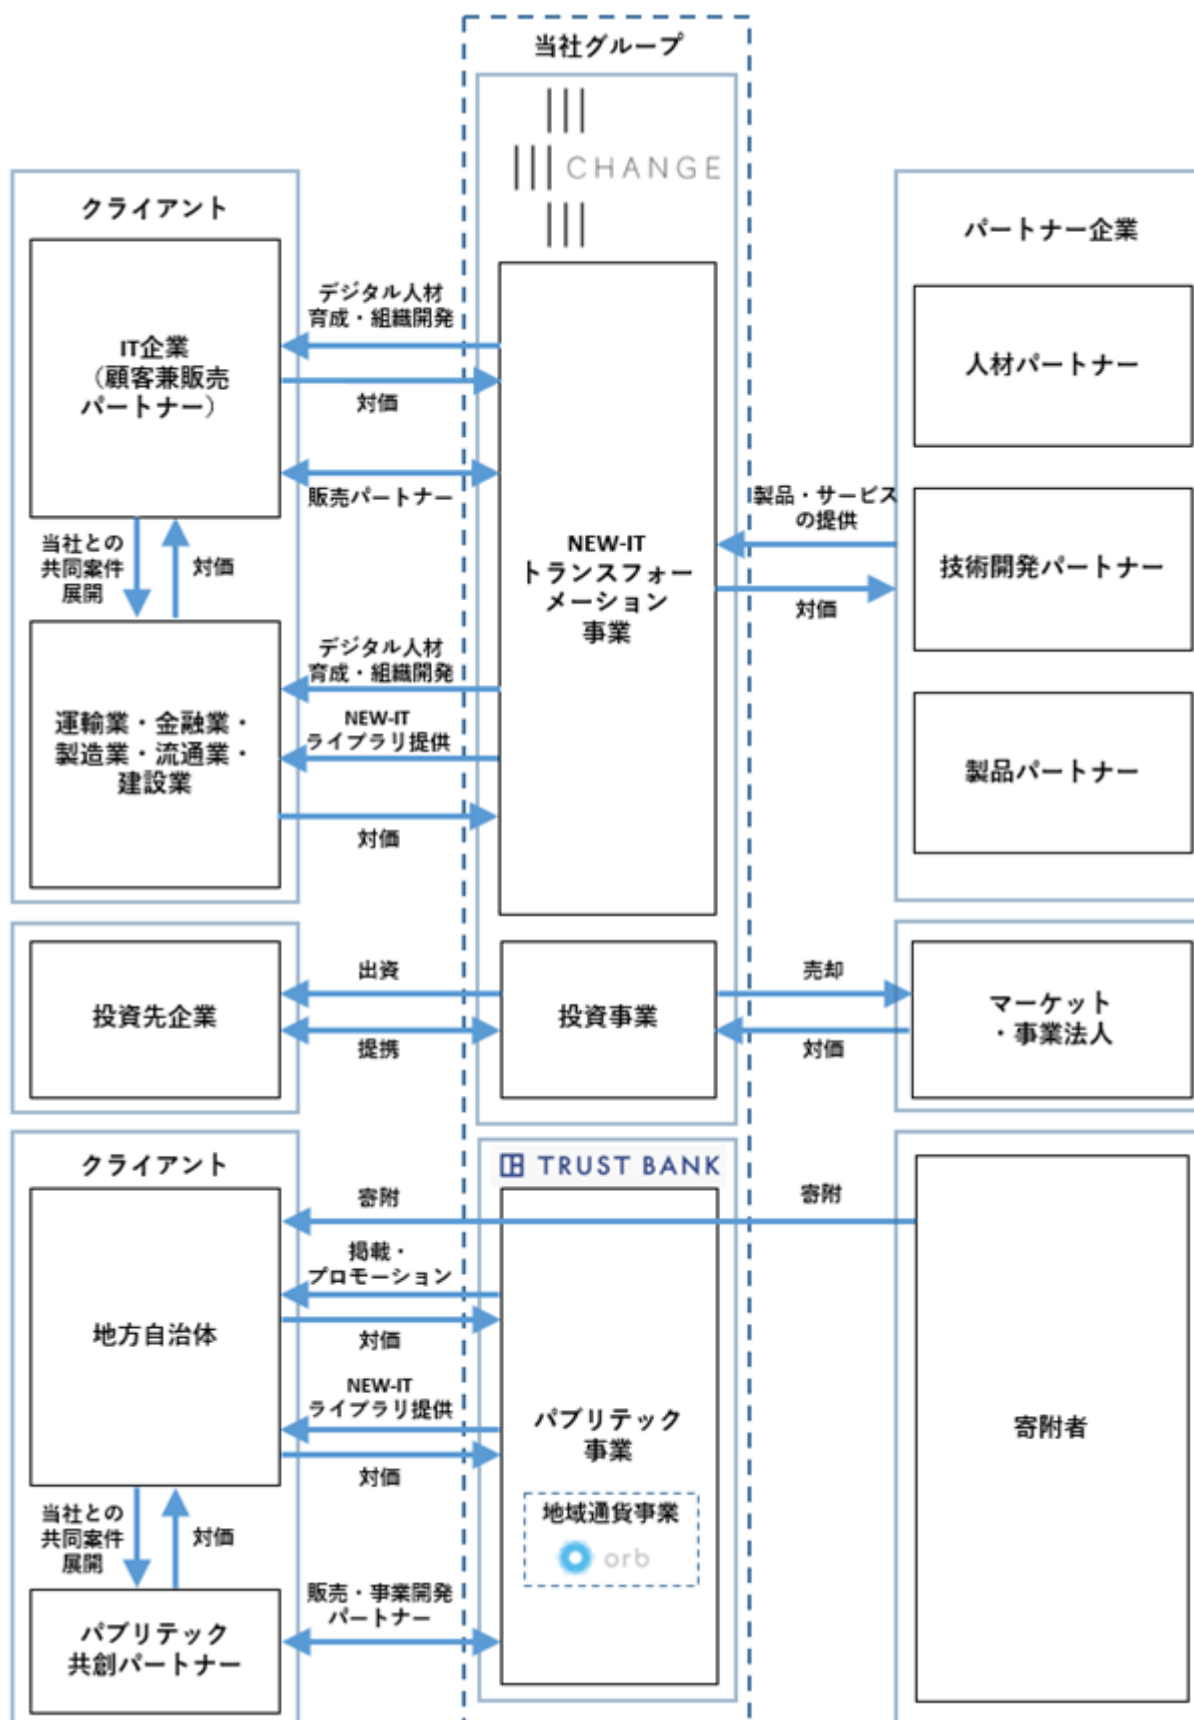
当社グループ

CHANGE

クライアント

IT企業
（顧客兼販売パートナー）

デジタル人材育成・組織開発

対価

販売パートナー

当社との共同案件展開

対価

運輸業・金融業・製造業・流通業・建設業

デジタル人材育成・組織開発

NEW-IT ライブラリ提供

対価

NEW-IT トランスフォーメーション事業

パートナー企業

人材パートナー

製品・サービスの提供

対価

技術開発パートナー

製品パートナー

投資先企業

出資

提携

投資事業

売却

対価

マーケット・事業法人

TRUST BANK

クライアント

地方自治体

寄附

寄附

掲載・プロモーション

対価

NEW-IT ライブラリ提供

対価

パブリテック事業

地域通貨事業

orb

寄附者

当社との共同案件展開

対価

販売・事業開発パートナー

パブリテック共創パートナー